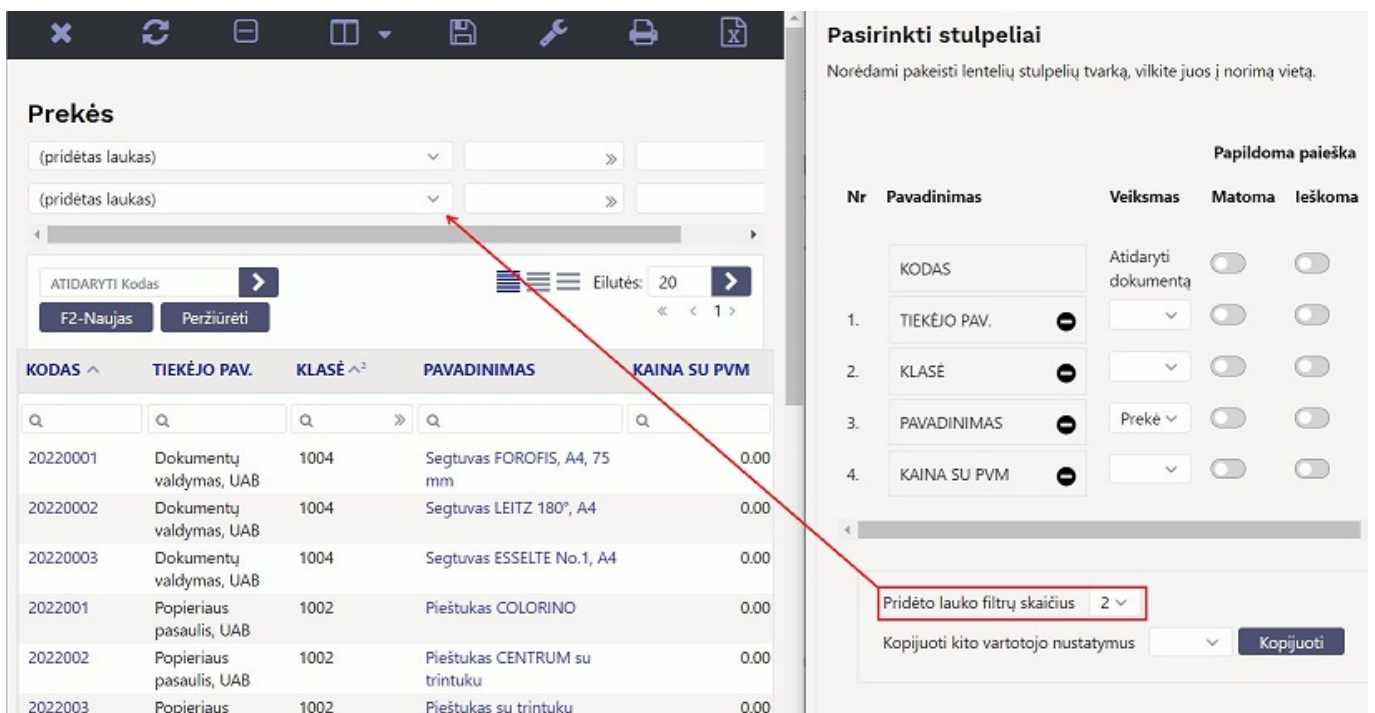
Prekės

(pridėtas laukas)

(pridėtas laukas)

ATIDARYTI Kodas

F2-Naujas Peržiūrėti

Eilutės: 20

« ‹ 1 ›

| KODAS ^ | TIEKĖJO PAV. | KLASĖ ^2 | PAVADINIMAS | KAINA SU PVM |
|---|---|---|---|---|
| 20220001 | Dokumentų valdymas, UAB | 1004 | Segtuvas FOROFIS, A4, 75 mm | 0.00 |
| 20220002 | Dokumentų valdymas, UAB | 1004 | Segtuvas LEITZ 180°, A4 | 0.00 |
| 20220003 | Dokumentų valdymas, UAB | 1004 | Segtuvas ESSELTE No.1, A4 | 0.00 |
| 2022001 | Popieriaus pasaulis, UAB | 1002 | Pieštukas COLORINO | 0.00 |
| 2022002 | Popieriaus pasaulis, UAB | 1002 | Pieštukas CENTRUM su trintuku | 0.00 |
| 2022003 | Popieriaus | 1002 | Pieštukas su trintuku | 0.00 |

Pasirinkti stulpeliai

Norėdami pakeisti lentelių stulpelių tvarką, vilkite juos į norimą vietą.

| Nr | Pavadinimas | Veiksmas | Matoma | Ieškoma |
|---|---|---|---|---|
| | KODAS | Atidaryti dokumentą | | |
| 1. | TIEKĖJO PAV. | | | |
| 2. | KLASĖ | | | |
| 3. | PAVADINIMAS | Prekė | | |
| 4. | KAINA SU PVM | | | |

Papildoma paieška

Pridėto lauko filtrų skaičius 2

Kopijuoti kito vartotojo nustatymus Kopijuoti